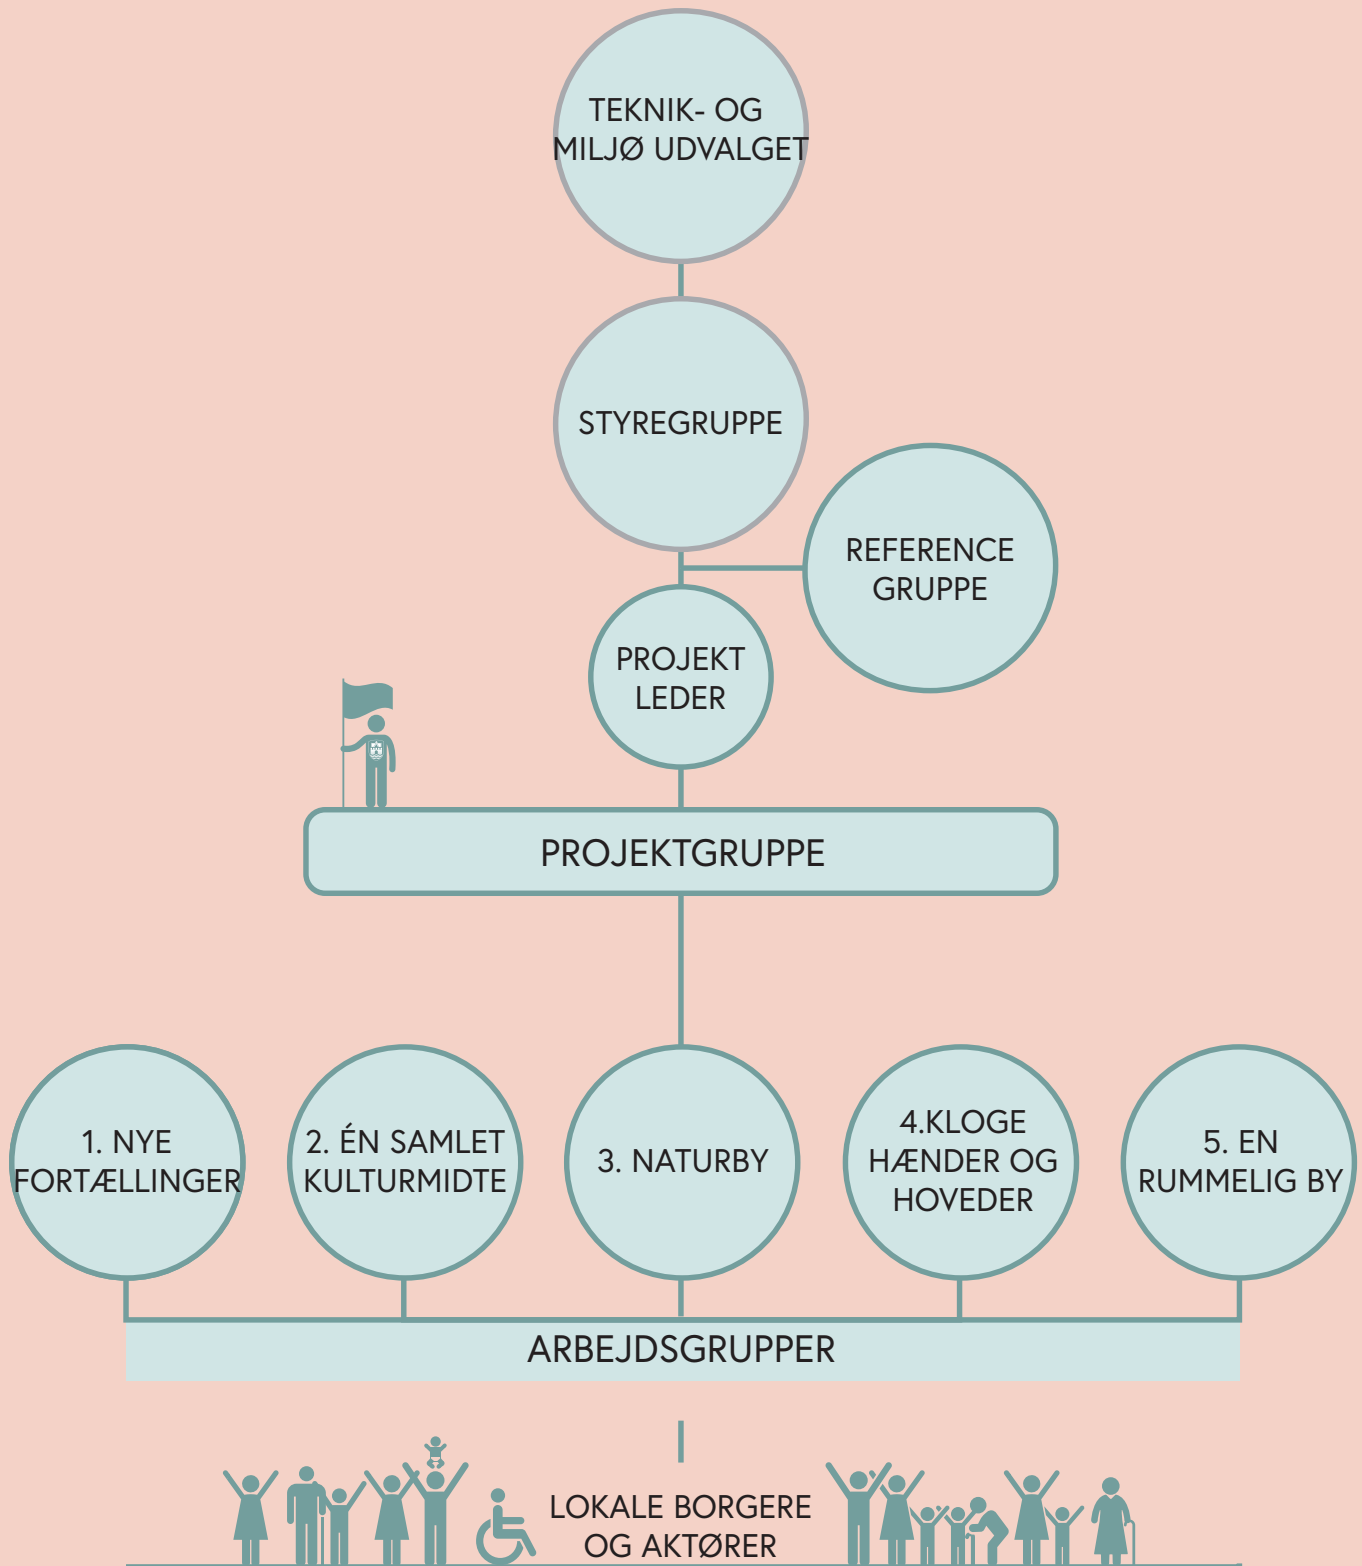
TEKNIK- OG MILJØ UDVALGET

STYREGRUPPE

REFERENCE GRUPPE

PROJEKT LEDER

PROJEKTGRUPPE

1. NYE FORTÆLLINGER

2. ÉN SAMLET KULTURMIDTE

3. NATURBY

4.KLOGE HÆNDER OG HOVEDER

5. EN RUMMELIG BY

ARBEJDSGRUPPER

LOKALE BORGERE OG AKTØRER